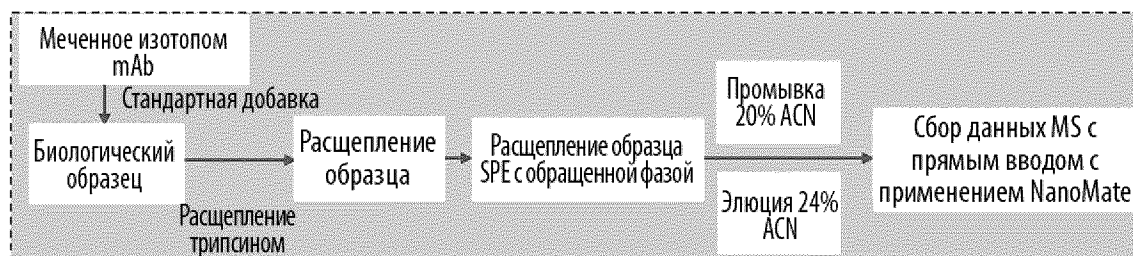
Меченное изотопом mAb

Стандартная добавка

Биологический образец

Расщепление трипсином

Расщепление образца

Расщепление образца SPE с обращенной фазой

Промывка 20% ACN

Элюция 24% ACN

Сбор данных MS с прямым вводом с применением NanoMate